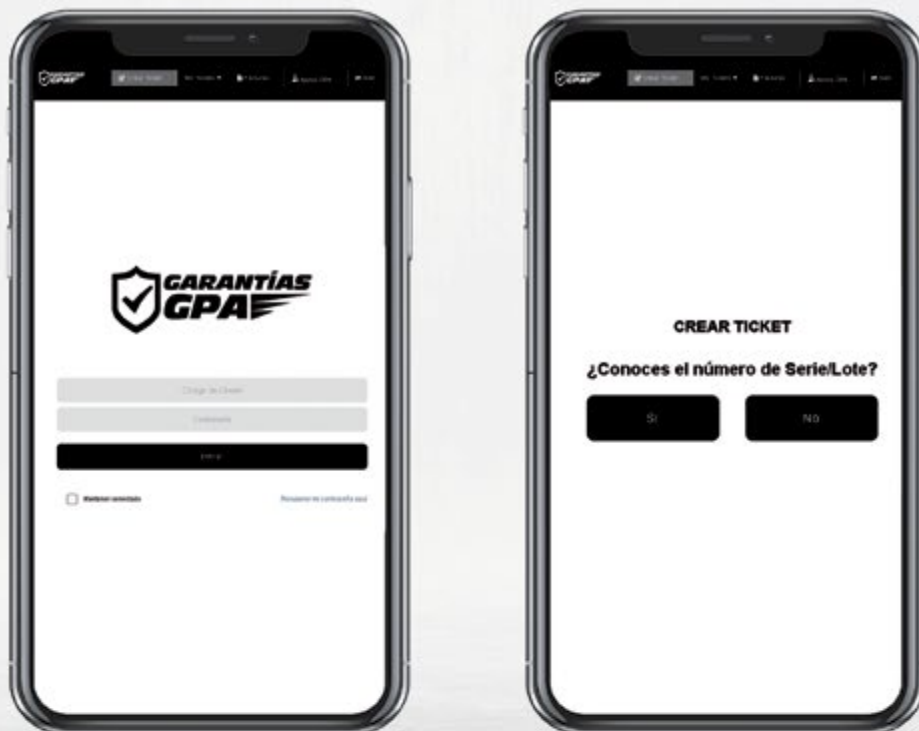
GARANTÍAS GPA

Crear Ticket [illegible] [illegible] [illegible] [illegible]

GARANTÍAS GPA

Código de Cliente

Contraseña

Entrar

Mantener conectado

Recuperar contraseña aquí

GARANTÍAS GPA

Crear Ticket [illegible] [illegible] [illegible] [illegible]

CREAR TICKET

¿Conoces el número de Serie/Lote?

Sí

No